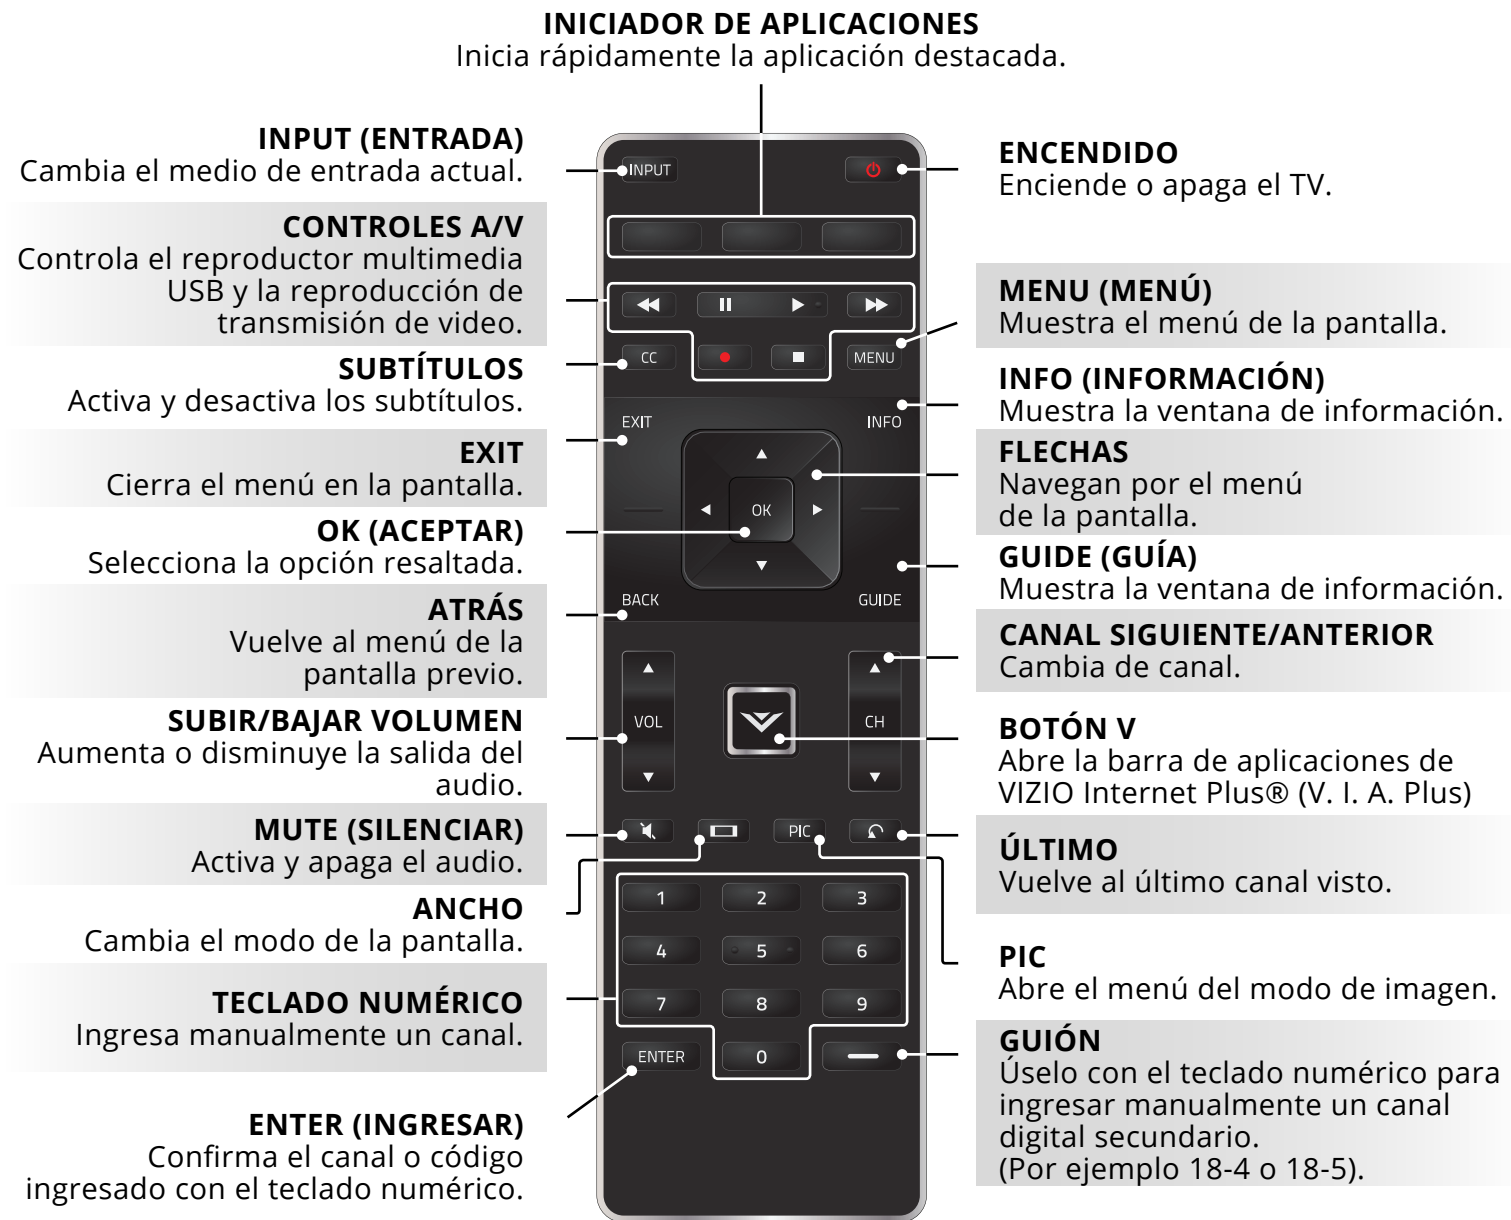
INICIADOR DE APLICACIONES
Inicia rápidamente la aplicación destacada.

INPUT (ENTRADA)
Cambia el medio de entrada actual.

CONTROLES A/V
Controla el reproductor multimedia USB y la reproducción de transmisión de video.

SUBTÍTULOS
Activa y desactiva los subtítulos.

EXIT
Cierra el menú en la pantalla.

OK (ACEPTAR)
Selecciona la opción resaltada.

ATRÁS
Vuelve al menú de la pantalla previo.

SUBIR/BAJAR VOLUMEN
Aumenta o disminuye la salida del audio.

MUTE (SILENCIAR)
Activa y apaga el audio.

ANCHO
Cambia el modo de la pantalla.

TECLADO NUMÉRICO
Ingresa manualmente un canal.

ENTER (INGRESAR)
Confirma el canal o código ingresado con el teclado numérico.

INPUT
CC
MENU
EXIT
INFO
OK
BACK
GUIDE
VOL
CH
PIC
1
2
3
4
5
6
7
8
9
ENTER
0

ENCENDIDO
Enciende o apaga el TV.

MENU (MENÚ)
Muestra el menú de la pantalla.

INFO (INFORMACIÓN)
Muestra la ventana de información.

FLECHAS
Navegan por el menú de la pantalla.

GUIDE (GUÍA)
Muestra la ventana de información.

CANAL SIGUIENTE/ANTERIOR
Cambia de canal.

BOTÓN V
Abre la barra de aplicaciones de VIZIO Internet Plus® (V. I. A. Plus)

ÚLTIMO
Vuelve al último canal visto.

PIC
Abre el menú del modo de imagen.

GUIÓN
Úselo con el teclado numérico para ingresar manualmente un canal digital secundario.
(Por ejemplo 18-4 o 18-5).